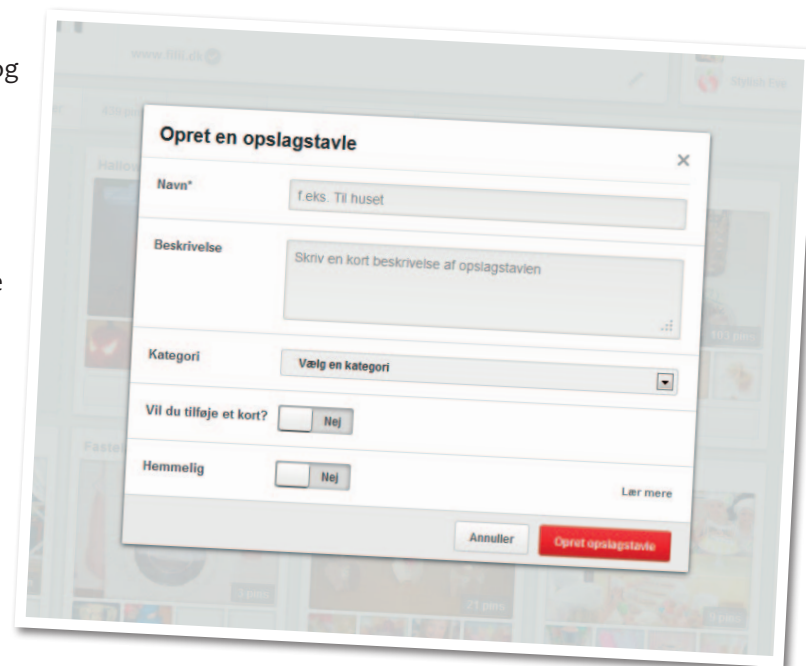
og

e

www.frill.dk

Stylish Eve

Opret en opslagstavle

×

Navn*

f.eks. Til huset

Beskrivelse

Skriv en kort beskrivelse af opslagstavlen

Kategori

Vælg en kategori

Vil du tilføje et kort?

Nej

Hemmelig

Nej

Lær mere

Annuller

Opret opslagstavle